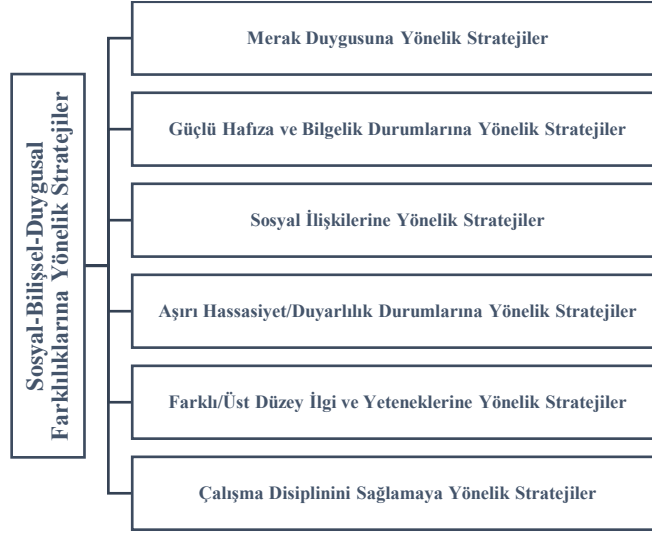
Sosyal-Bilişsel-Duygusal Farklılıklarına Yönelik Stratejiler

Merak Duygusuna Yönelik Stratejiler

Güçlü Hafıza ve Bilgelik Durumlarına Yönelik Stratejiler

Sosyal İlişkilerine Yönelik Stratejiler

Aşırı Hassasiyet/Duyarlılık Durumlarına Yönelik Stratejiler

Farklı/Üst Düzey İlgi ve Yeteneklerine Yönelik Stratejiler

Çalışma Disiplinini Sağlamaya Yönelik Stratejiler